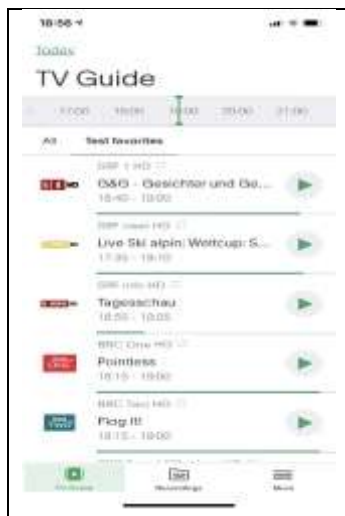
18:56

Today

TV Guide

17:00 18:00 19:00 20:00 21:00

All Test favorites

SRF 1 HD
G&G - Gesichter und Ge...
18:40 - 19:00

SRF zwei HD
Live Ski alpin: Weltcup: S...
17:35 - 19:10

SRF info HD
Tagesschau
18:55 - 19:05

BBC One HD
Pointless
18:15 - 19:00

BBC Two HD
Flog It!
18:15 - 19:00

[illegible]

TV Guide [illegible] More